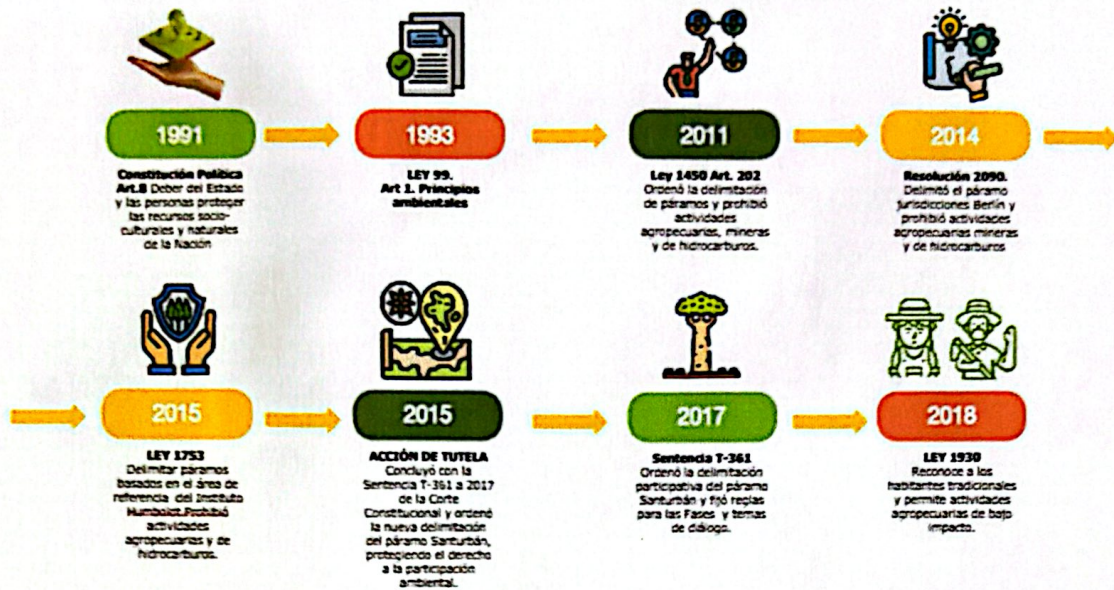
1991

**Constitución Política Art.8** Deber del Estado y las personas proteger los recursos socio-culturales y naturales de la Nación

1993

**LEY 99. Art 1. Principios ambientales**

2011

**Ley 1450 Art. 202** Ordenó la delimitación de páramos y prohibió actividades agropecuarias, mineras y de hidrocarburos.

2014

**Resolución 2090.** Delimitó el páramo jurisdicciones Berlín y prohibió actividades agropecuarias mineras y de hidrocarburos

2015

**LEY 1753** Delimitar páramos basados en el área de referencia del Instituto Humboldt. Prohibió actividades agropecuarias y de hidrocarburos.

2015

**ACCIÓN DE TUTELA** Concluyó con la Sentencia T-361 a 2017 de la Corte Constitucional y ordenó la nueva delimitación del páramo Santurbán, protegiendo el derecho a la participación ambiental.

2017

**Sentencia T-361** Ordenó la delimitación participativa del páramo Santurbán y fijó reglas para las Fases y temas de diálogo.

2018

**LEY 1930** Reconoce a los habitantes tradicionales y permite actividades agropecuarias de bajo impacto.